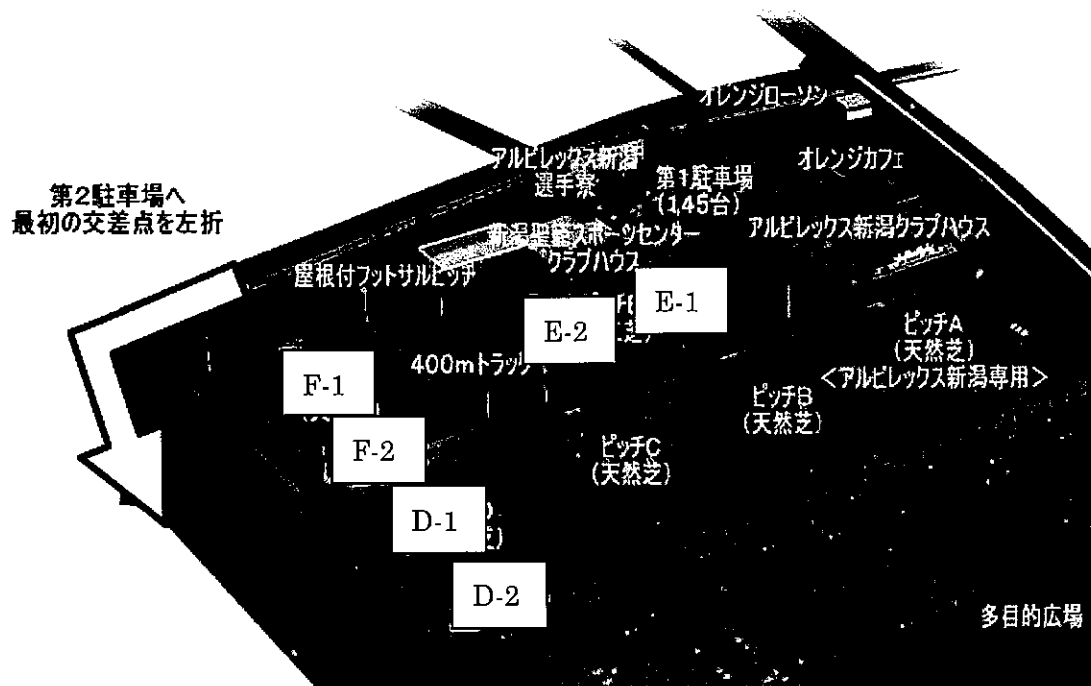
オレンジローソン

アルビレックス新潟選手寮

第1駐車場(145台)

オレンジカフェ

第2駐車場へ
最初の交差点を左折

新潟聖籠スポーツセンタークラブハウス

アルビレックス新潟クラブハウス

屋根付フットサルピッチ

E-1

E-2

ピッチA
(天然芝)
<アルビレックス新潟専用>

400mトラック

F-1

ピッチB
(天然芝)

F-2

ピッチC
(天然芝)

D-1

D-2

多目的広場